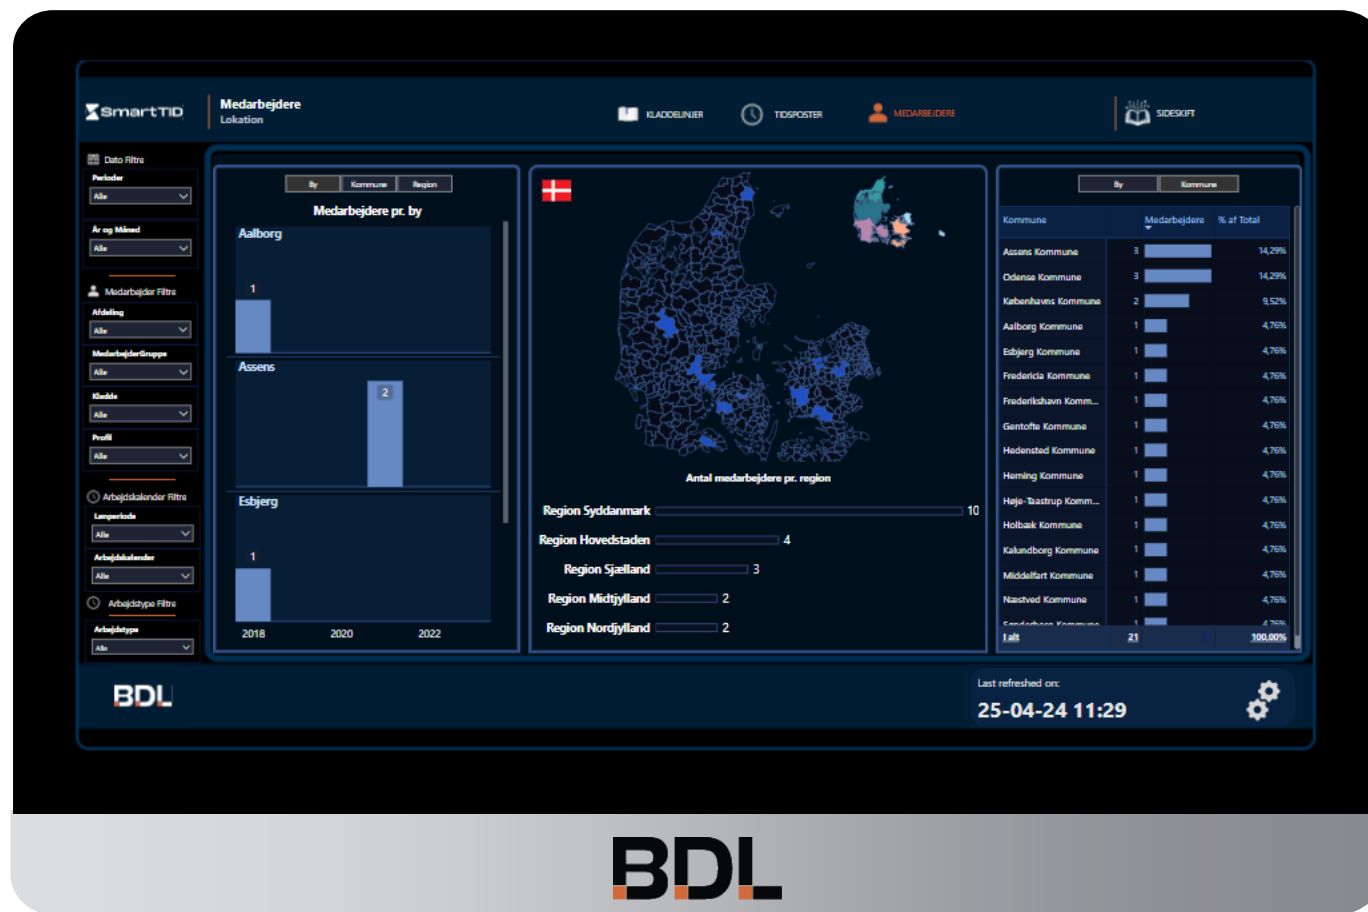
SmartTID

Medarbejdere
Lokation

KLADDELINJER
TIDSPOSTER
MEDARBEJDERE
SIDESKIFT

Dato Filtre
Perioder
Alle
År og Måned
Alle

Medarbejder Filtre
Afdeling
Alle
MedarbejderGruppe
Alle
Kladde
Alle
Profil
Alle

Arbejdskalender Filtre
Lønperiode
Alle
Arbejdskalender
Alle

Arbejdstype Filtre
Arbejdstype
Alle

By | Kommune | Region

Medarbejdere pr. by

Aalborg
1
Assens
2
Esbjerg
1
2018 2020 2022

Antal medarbejdere pr. region

| Region | Antal |
|---|---|
| Region Syddanmark | 10 |
| Region Hovedstaden | 4 |
| Region Sjælland | 3 |
| Region Midtjylland | 2 |
| Region Nordjylland | 2 |

By | Kommune

| Kommune | Medarbejdere | % af Total |
|---|---|---|
| Assens Kommune | 3 | 14,29% |
| Odense Kommune | 3 | 14,29% |
| Københavns Kommune | 2 | 9,52% |
| Aalborg Kommune | 1 | 4,76% |
| Esbjerg Kommune | 1 | 4,76% |
| Fredericia Kommune | 1 | 4,76% |
| Frederikshavn Komm... | 1 | 4,76% |
| Gentofte Kommune | 1 | 4,76% |
| Hedensted Kommune | 1 | 4,76% |
| Herning Kommune | 1 | 4,76% |
| Høje-Taastrup Komm... | 1 | 4,76% |
| Holbæk Kommune | 1 | 4,76% |
| Kalundborg Kommune | 1 | 4,76% |
| Middelfart Kommune | 1 | 4,76% |
| Næstved Kommune | 1 | 4,76% |
| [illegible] | 1 | 4,76% |
| I alt | 21 | 100,00% |

BDL

Last refreshed on:
25-04-24 11:29

BDL